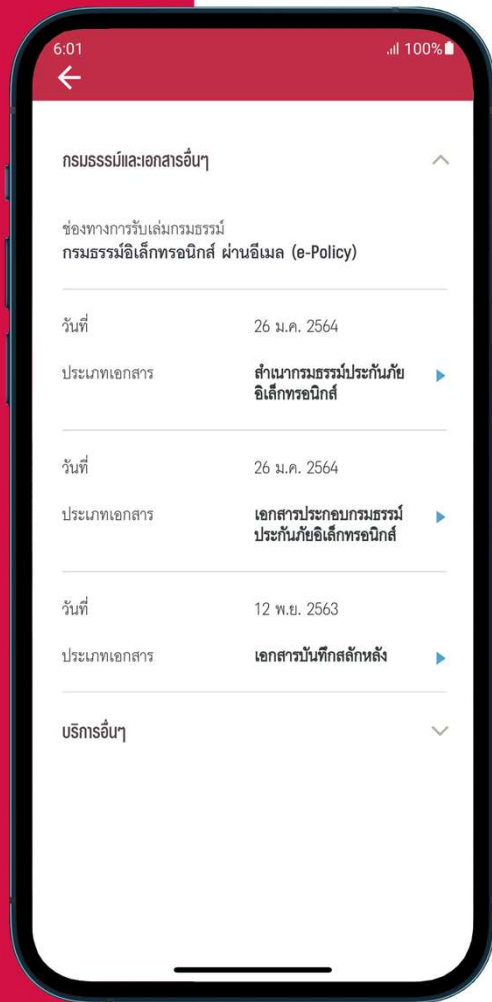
6:01
100%

กรมธรรม์และเอกสารอื่นๆ

ช่องทางการรับเล่มกรมธรรม์
กรมธรรม์อิเล็กทรอนิกส์ ผ่านอีเมล (e-Policy)

วันที่ 26 ม.ค. 2564

ประเภทเอกสาร สำเนากรมธรรม์ประกันภัยอิเล็กทรอนิกส์

วันที่ 26 ม.ค. 2564

ประเภทเอกสาร เอกสารประกอบกรมธรรม์ประกันภัยอิเล็กทรอนิกส์

วันที่ 12 พ.ย. 2563

ประเภทเอกสาร เอกสารบันทึกสลักหลัง

บริการอื่นๆ